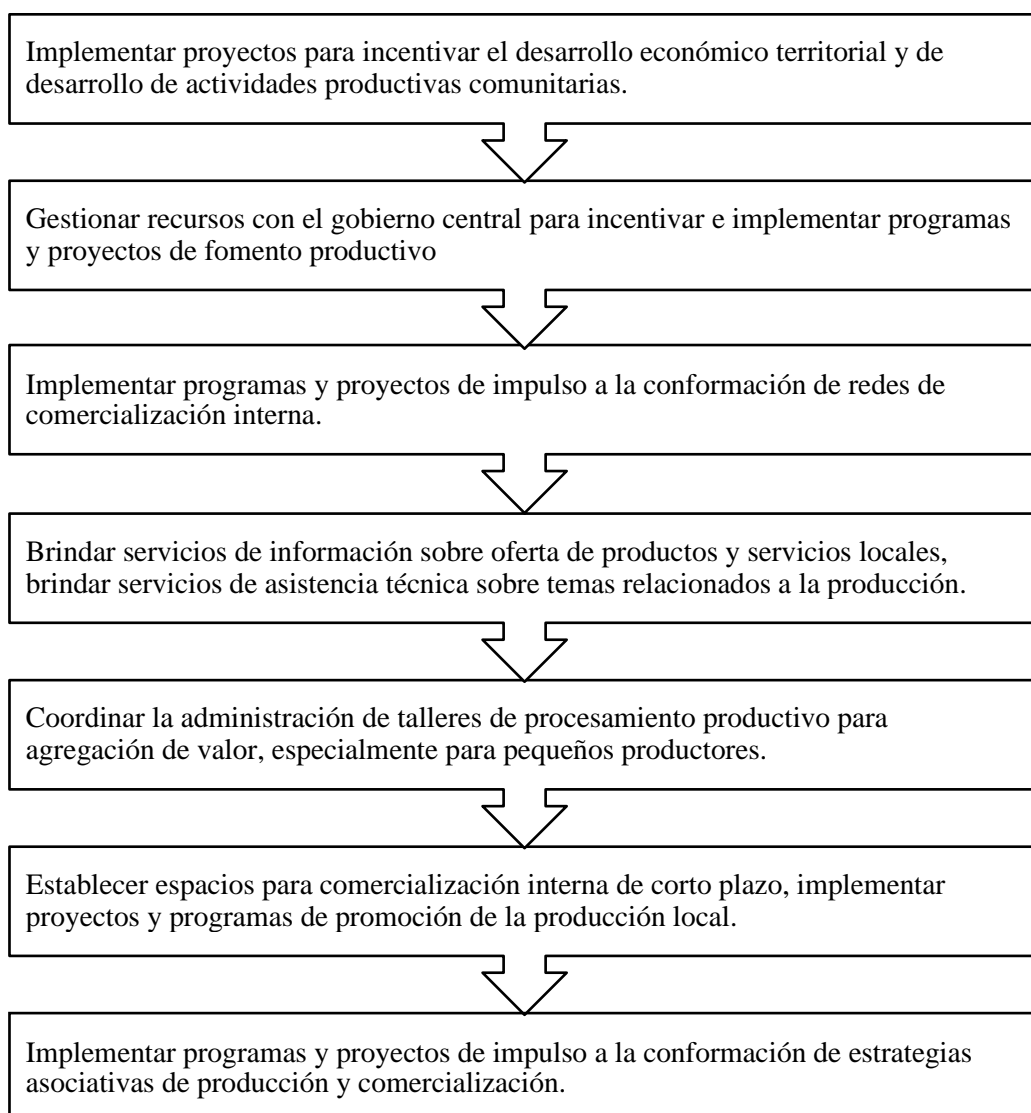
Implementar proyectos para incentivar el desarrollo económico territorial y de desarrollo de actividades productivas comunitarias.

Gestionar recursos con el gobierno central para incentivar e implementar programas y proyectos de fomento productivo

Implementar programas y proyectos de impulso a la conformación de redes de comercialización interna.

Brindar servicios de información sobre oferta de productos y servicios locales, brindar servicios de asistencia técnica sobre temas relacionados a la producción.

Coordinar la administración de talleres de procesamiento productivo para agregación de valor, especialmente para pequeños productores.

Establecer espacios para comercialización interna de corto plazo, implementar proyectos y programas de promoción de la producción local.

Implementar programas y proyectos de impulso a la conformación de estrategias asociativas de producción y comercialización.